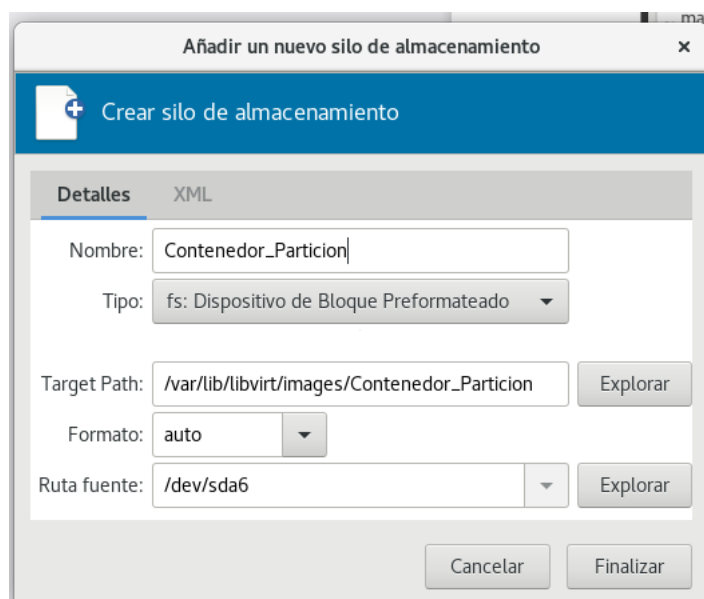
ma

Añadir un nuevo silo de almacenamiento ×

Crear silo de almacenamiento

Detalles XML

Nombre: Contenedor_Particion

Tipo: fs: Dispositivo de Bloque Preformateado

Target Path: /var/lib/libvirt/images/Contenedor_Particion Explorar

Formato: auto

Ruta fuente: /dev/sda6 Explorar

Cancelar Finalizar